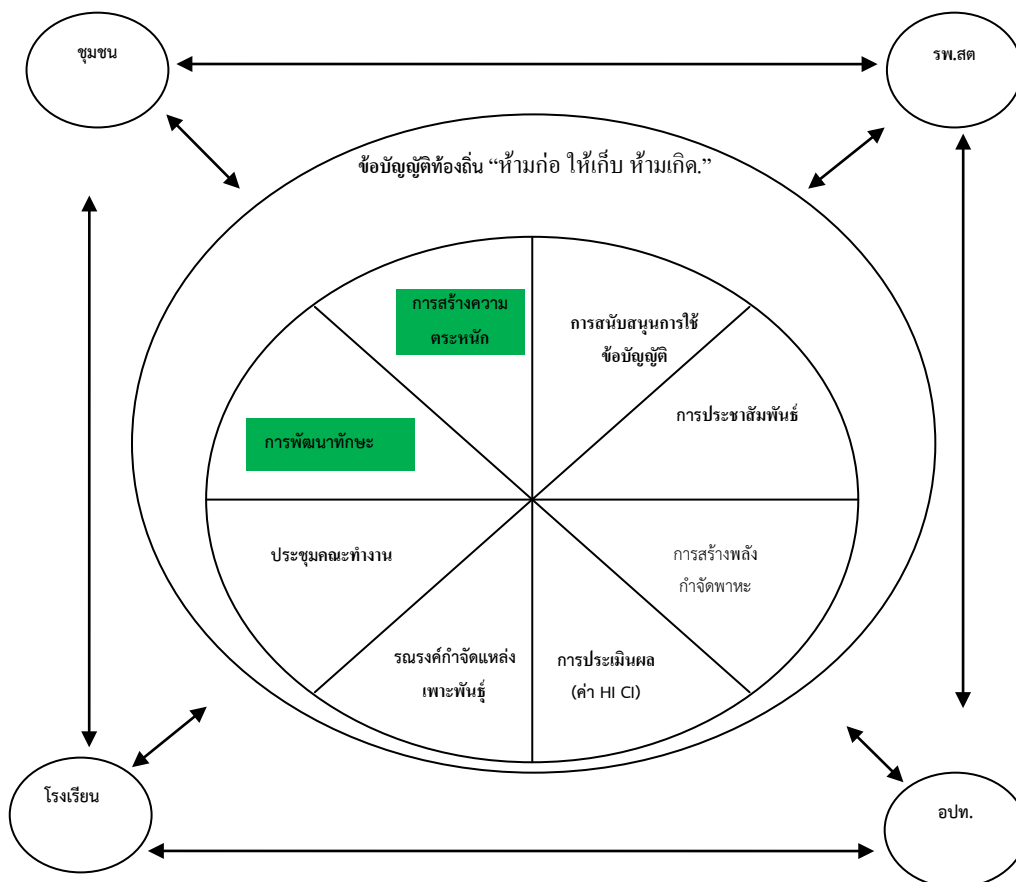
ชุมชน

รพ.สต

ข้อบัญญัติท้องถิ่น “ห้ามก่อ ให้เก็บ ห้ามเกิด.”

การสร้างความตระหนัก

การสนับสนุนการใช้ข้อบัญญัติ

การพัฒนาทักษะ

การประชาสัมพันธ์

ประชุมคณะทำงาน

การสร้างพลังกำจัดพาหะ

รณรงค์กำจัดแหล่งเพาะพันธุ์

การประเมินผล (ค่า HI CI)

โรงเรียน

อปท.